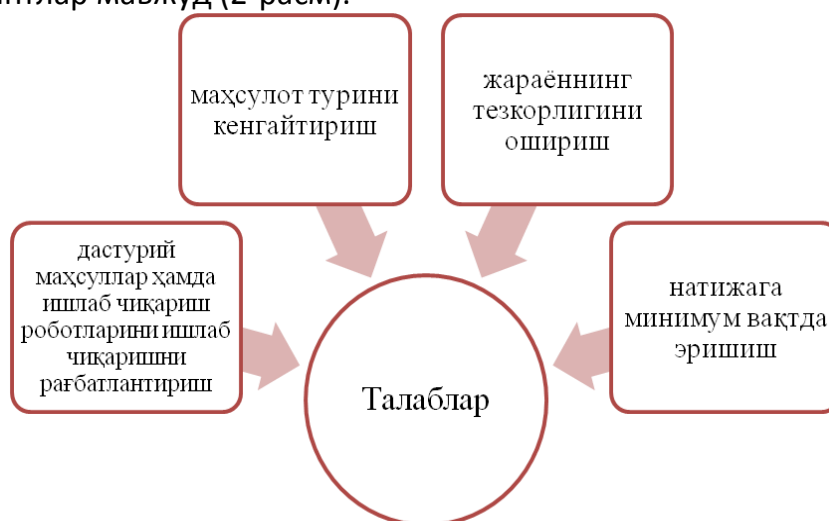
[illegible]тлар мавжуд (2-расм).

маҳсулот турини кенгайтириш

жараённинг тезкорлигини ошириш

дастурий маҳсуллар ҳамда ишлаб чиқариш роботларини ишлаб чиқаришни рағбатлантириш

натижага минимум вақтда эришиш

Талаблар